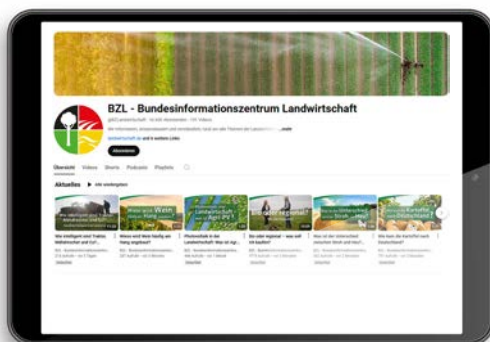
BZL - Bundesinformationszentrum Landwirtschaft

@BZLandwirtschaft · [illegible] Abonnenten · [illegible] Videos

Wir informieren, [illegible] und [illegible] rund um alle Themen der Landwirtschaft ...mehr

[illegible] und 4 weitere Links

Abonnieren

Übersicht Videos Shorts Podcasts Playlists

Aktuelles ▶ Alle wiedergeben

Wie intelligent sind Tiere?

Wein

Landwirtschaft Agri-PV?

Bio oder regional?

Was ist der Unterschied zwischen Stroh und Heu?

Wie kam die Kartoffel nach Deutschland?

Wie intelligent sind Tiere? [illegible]

Wieso wird Wein häufig am Hang angebaut?

Photovoltaik in der Landwirtschaft: Was ist Agri-PV?

Bio oder regional - was soll ich kaufen?

Was ist der Unterschied zwischen Stroh und Heu?

Wie kam die Kartoffel nach Deutschland?